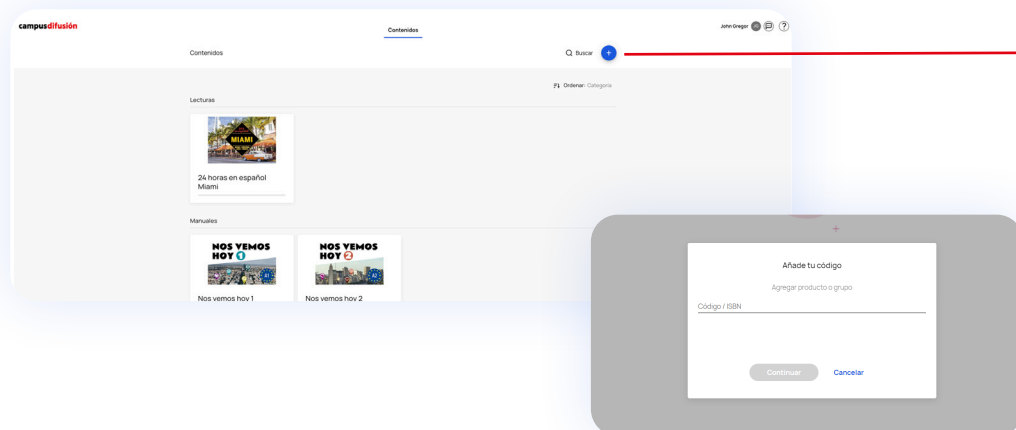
campusdifusión

Contenidos

John Gregor

Contenidos

Buscar

+

Ordenar: Categoría

Lecturas

MIAMI

24 horas en español Miami

Manuales

NOS VEMOS HOY 1

A1

NOS VEMOS HOY 2

A2

Nos vemos hoy 1

Nos vemos hoy 2

Añade tu código

Agregar producto o grupo

Código / ISBN

Continuar

Cancelar